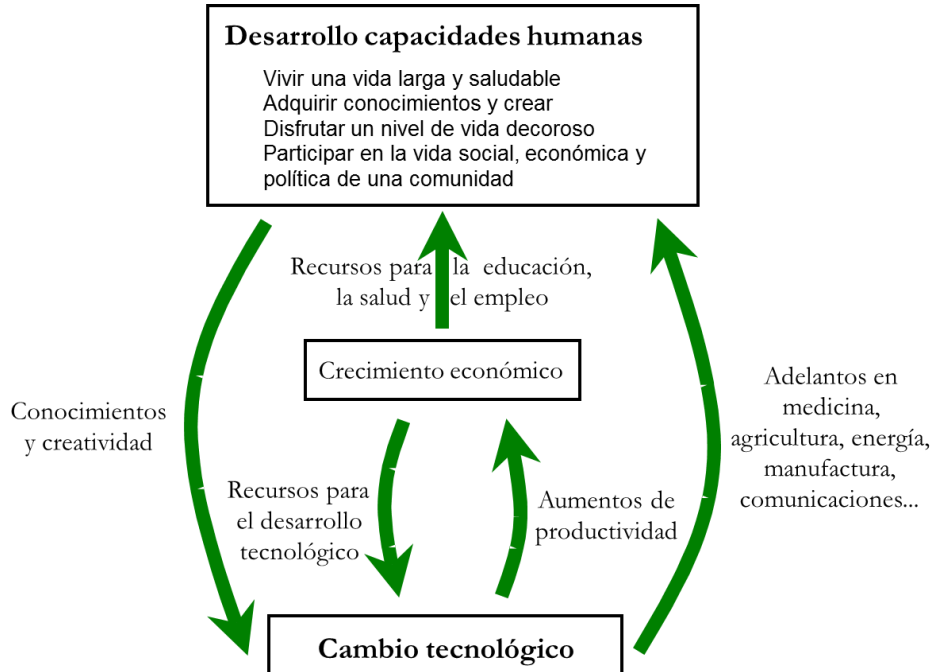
Desarrollo capacidades humanas

Vivir una vida larga y saludable
Adquirir conocimientos y crear
Disfrutar un nivel de vida decoroso
Participar en la vida social, económica y política de una comunidad

Recursos para la educación, la salud y el empleo

Crecimiento económico

Conocimientos y creatividad

Recursos para el desarrollo tecnológico

Aumentos de productividad

Adelantos en medicina, agricultura, energía, manufactura, comunicaciones...

Cambio tecnológico